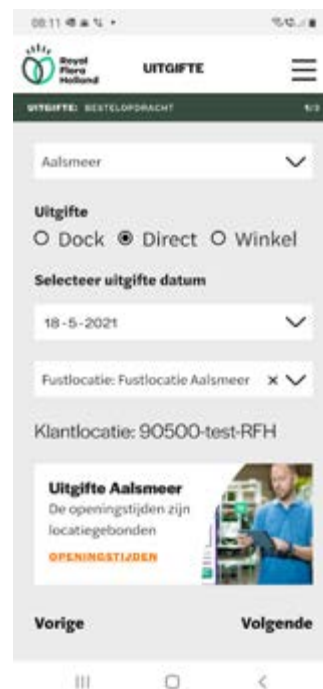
08:11

Royal Flora Holland UITGIFTE

UITGIFTE: BESTELOPDRACHT 1/3

Aalsmeer

Uitgifte
O Dock ◉ Direct O Winkel

Selecteer uitgifte datum

18-5-2021

Fustlocatie: Fustlocatie Aalsmeer ×

Klantlocatie: 90500-test-RFH

Uitgifte Aalsmeer
De openingstijden zijn locatiegebonden
OPENINGSTIJDEN

Vorige Volgende